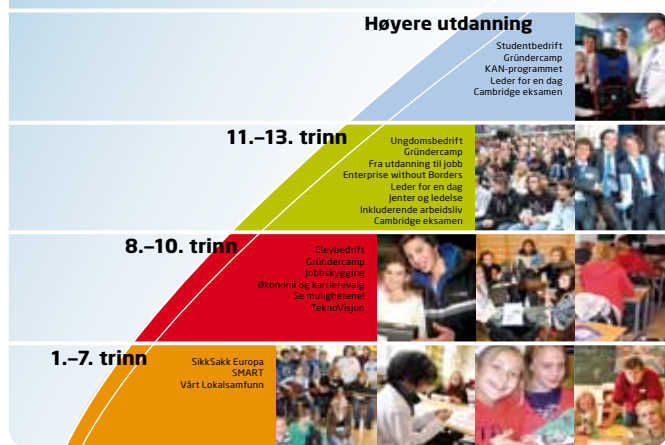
Høyere utdanning

Studentbedrift
Gründercamp
KAN-programmet
Leder for en dag
Cambridge eksamen

11.–13. trinn

Ungdomsbedrift
Gründercamp
Fra utdanning til jobb
Enterprise without Borders
Leder for en dag
Jenter og ledelse
Inkluderende arbeidsliv
Cambridge eksamen

8.–10. trinn

Elevbedrift
Gründercamp
Jobbskygging
Økonomi og karrierevalg
Se mulighetene!
TeknoVisjon

1.–7. trinn

SikkSakk Europa
SMART
Vårt Lokalsamfunn